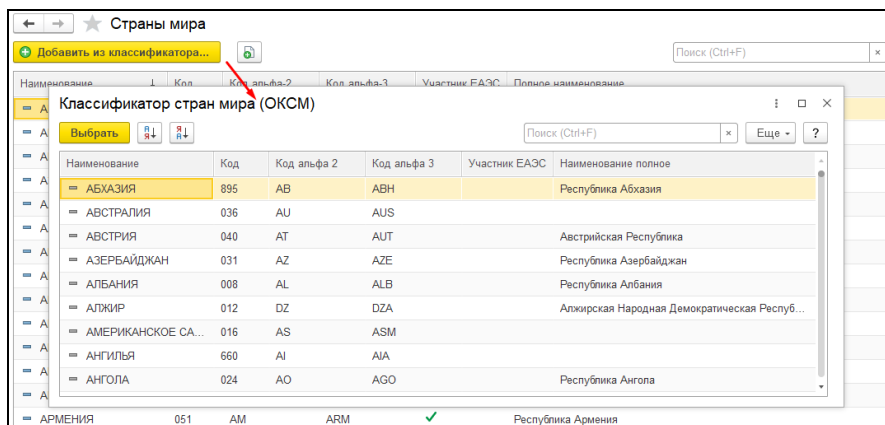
Страны мира

Добавить из классификатора...

Поиск (Ctrl+F) ×

| Наименование | Код | Код альфа-2 | Код альфа-3 | Участник ЕАЭС | Полное наименование |
|---|---|---|---|---|---|
| А | | | | | |
| А | | | | | |
| А | | | | | |
| А | | | | | |
| А | | | | | |
| А | | | | | |
| А | | | | | |
| А | | | | | |
| А | | | | | |
| А | | | | | |
| А | | | | | |
| А | | | | | |
| А | | | | | |
| А | | | | | |
| АРМЕНИЯ | 051 | AM | ARM | ✓ | Республика Армения |

Классификатор стран мира (ОКСМ)

⋮ □ ×

Выбрать

Поиск (Ctrl+F) × Еще ▾ ?

| Наименование | Код | Код альфа 2 | Код альфа 3 | Участник ЕАЭС | Наименование полное |
|---|---|---|---|---|---|
| АБХАЗИЯ | 895 | AB | ABH | | Республика Абхазия |
| АВСТРАЛИЯ | 036 | AU | AUS | | |
| АВСТРИЯ | 040 | AT | AUT | | Австрийская Республика |
| АЗЕРБАЙДЖАН | 031 | AZ | AZE | | Республика Азербайджан |
| АЛБАНИЯ | 008 | AL | ALB | | Республика Албания |
| АЛЖИР | 012 | DZ | DZA | | Алжирская Народная Демократическая Респуб... |
| АМЕРИКАНСКОЕ СА... | 016 | AS | ASM | | |
| АНГИЛЬЯ | 660 | AI | AIA | | |
| АНГОЛА | 024 | AO | AGO | | Республика Ангола |